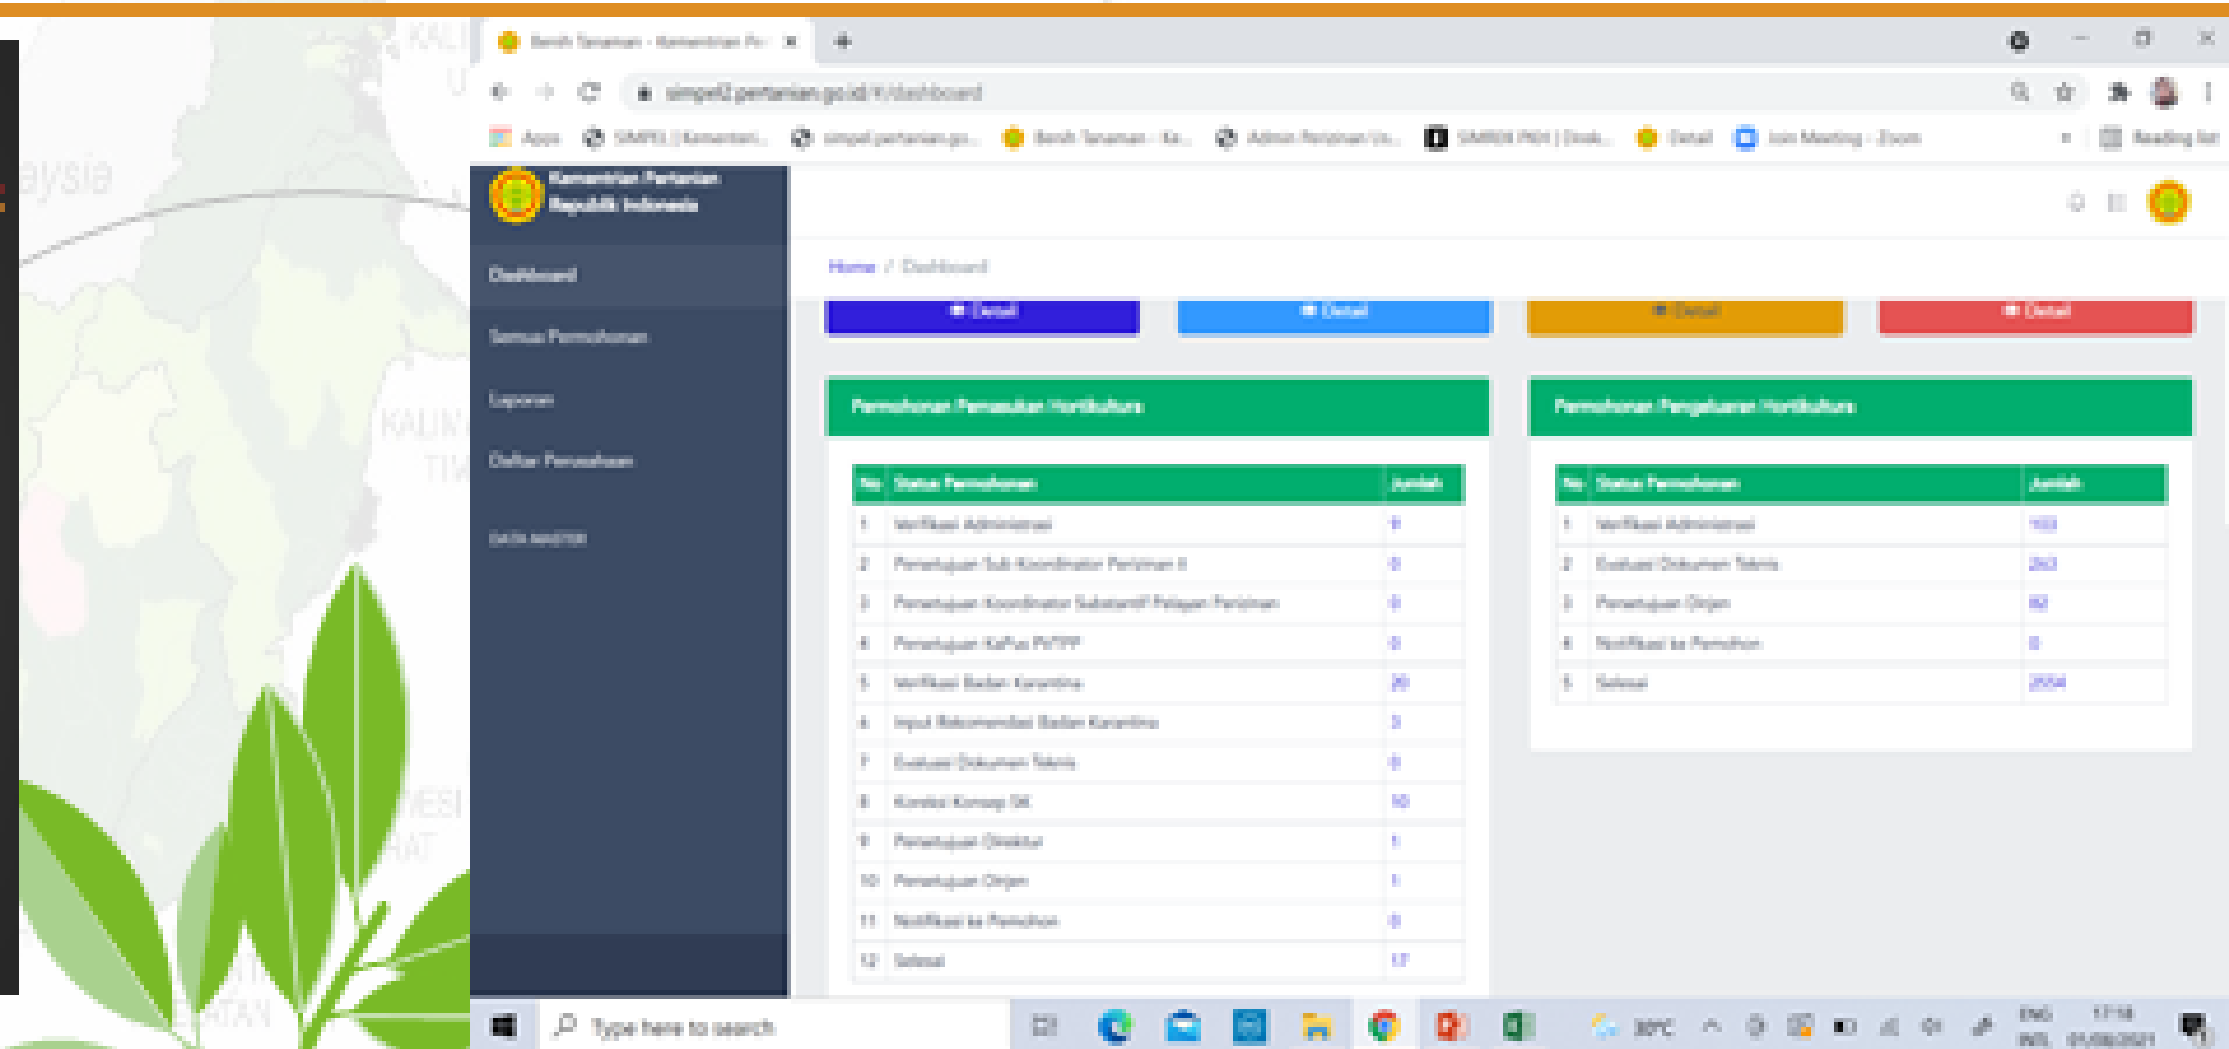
aysia

Benih Tanaman - Kementrian Pe ×

simpel2.pertanian.go.id/#/dashboard

Apps SIMPEL | Kementeri... simpel.pertanian.go... Benih Tanaman - Ke... Admin Perizinan Us... SIMBOX PKH | Desk... Detail Join Meeting - Zoom Reading list

Kementrian Pertanian Republik Indonesia

Dashboard

Semua Permohonan

Laporan

Daftar Perusahaan

DATA MASTER

Home / Dashboard

Detail | Detail | Detail | Detail

Permohonan Pemasukan Hortikultura

| No | Status Permohonan | Jumlah |
|---|---|---|
| 1 | Verifikasi Administrasi | 9 |
| 2 | Persetujuan Sub Koordinator Perizinan II | 0 |
| 3 | Persetujuan Koordinator Substantif Pelayan Perizinan | 0 |
| 4 | Persetujuan KaPus PVTPP | 0 |
| 5 | Verifikasi Badan Karantina | 20 |
| 6 | Input Rekomendasi Badan Karantina | 3 |
| 7 | Evaluasi Dokumen Teknis | 0 |
| 8 | Koreksi Konsep SK | 10 |
| 9 | Persetujuan Direktur | 1 |
| 10 | Persetujuan Eselon | 1 |
| 11 | Notifikasi ke Pemohon | 0 |
| 12 | Selesai | 17 |

Permohonan Pengeluaran Hortikultura

| No | Status Permohonan | Jumlah |
|---|---|---|
| 1 | Verifikasi Administrasi | 103 |
| 2 | Evaluasi Dokumen Teknis | 263 |
| 3 | Persetujuan Eselon | 82 |
| 4 | Notifikasi ke Pemohon | 0 |
| 5 | Selesai | 2504 |

Type here to search

30°C ENG INTL 17:18 01/08/2021